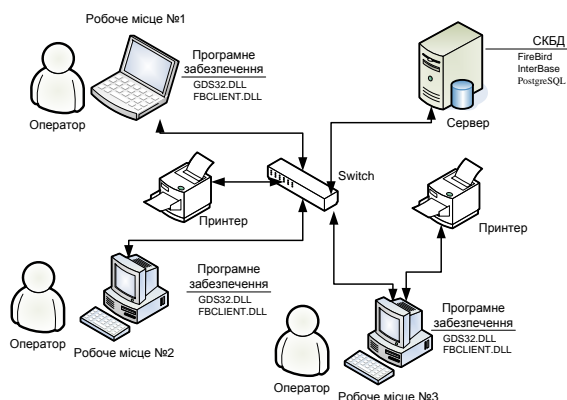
Робоче місце №1

Програмне забезпечення
GDS32.DLL
FBCLIENT.DLL

Оператор

СКБД
FireBird
InterBase
PostgreSQL

Сервер

Switch

Принтер

Принтер

Програмне забезпечення
GDS32.DLL
FBCLIENT.DLL

Оператор

Робоче місце №2

Програмне забезпечення
GDS32.DLL
FBCLIENT.DLL

Оператор

Робоче місце №3